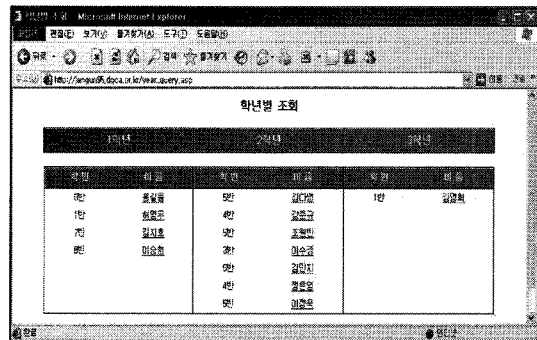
학년별 조회 - Microsoft Internet Explorer

파일(F) 편집(E) 보기(V) 즐겨찾기(A) 도구(T) 도움말(H)

뒤로 · 검색 즐겨찾기

주소(D) http://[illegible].dpca.or.kr/year_query.asp

이동 링크

학년별 조회

1학년 2학년 3학년

| 학번 | 이름 | 학번 | 이름 | 학번 | 이름 |
|---|---|---|---|---|---|
| 8반 | 홍길동 | 5반 | 김다영 | 1반 | 김영희 |
| 1반 | 최명운 | 4반 | 김준규 | | |
| 7반 | 김지호 | 5반 | 조현빈 | | |
| 8반 | 이승현 | 3반 | 이수경 | | |
| | | 9반 | 김민지 | | |
| | | 4반 | 정은영 | | |
| | | 5반 | 이정욱 | | |

완료 인터넷